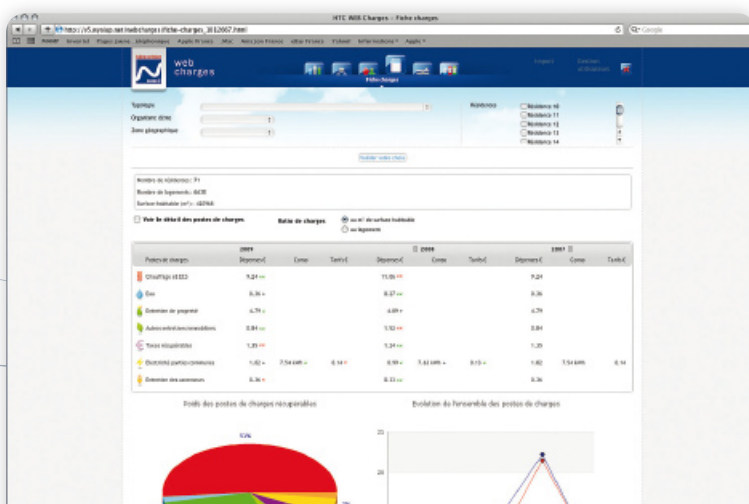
HTC WEB Charges - Fiche charges

http://v5.nysiap.net/webcharges/fiche-charges_2012007.html

Google

web charges

Fiche charges

Typologie
Organisme démé
Zone géographique

Résidences
Résidence 10
Résidence 11
Résidence 12
Résidence 13
Résidence 14

Valider votre choix

Nombre de résidences : 71
Nombre de logements : 4430
Surface habitable (m²) : 102956

Voir le détail des postes de charges

Ratio de charges
au m² de surface habitable
au logement

| Postes de charges | 2009 Dépenses€ | Conso | Tarif€ | 2008 Dépenses€ | Conso | Tarif€ | 2007 Dépenses€ | Conso | Tarif€ |
|---|---|---|---|---|---|---|---|---|---|
| Chauffage et ECS | 9,24 | | | 11,05 | | | 9,24 | | |
| Eau | 0,36 | | | 0,37 | | | 0,36 | | |
| Entretien de propreté | 4,79 | | | 4,89 | | | 4,79 | | |
| Autres entretiens immobiliers | 3,84 | | | 3,92 | | | 3,84 | | |
| Taxes récupérables | 1,35 | | | 1,34 | | | 1,35 | | |
| Électricité parties communes | 1,82 | 7,54 kWh | 0,14 | 0,59 | 7,41 kWh | 0,13 | 1,82 | 7,54 kWh | 0,14 |
| Entretien des ascenseurs | 0,36 | | | 0,33 | | | 0,36 | | |

Poids des postes de charges récupérables

Évolution de l'ensemble des postes de charges

51%

21

20